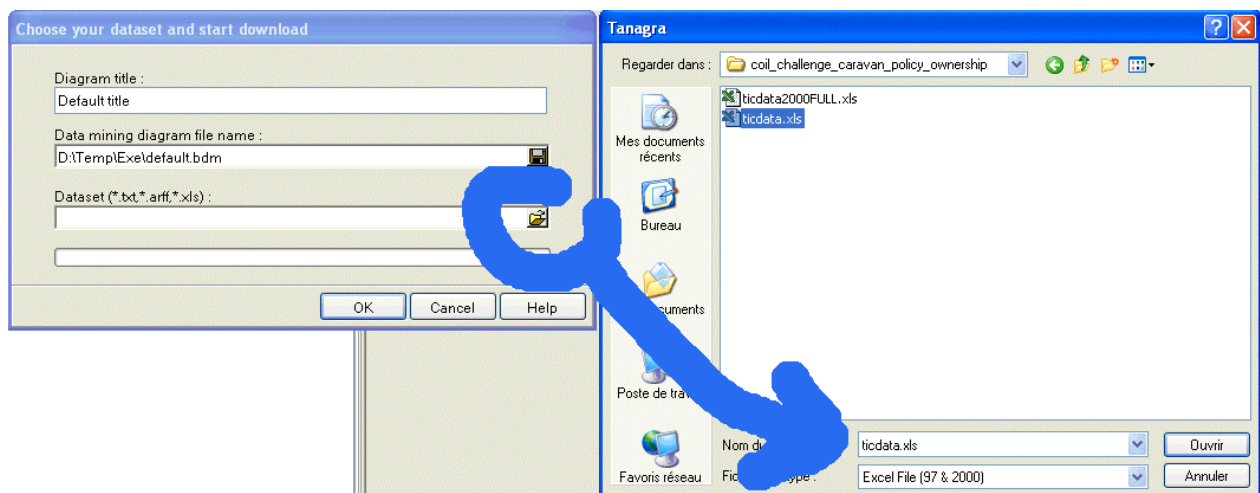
Choose your dataset and start download

Diagram title :

Default title

Data mining diagram file name :

D:\Temp\Exe\default.bdm

Dataset (*.txt,*.arff,*.xls) :

OK Cancel Help

Tanagra

Regarder dans : coil_challenge_caravan_policy_ownership

ticdata2000FULL.xls
ticdata.xls

Mes documents récents

Bureau

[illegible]cuments

Poste de tra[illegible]

Favoris réseau

Nom d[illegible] ticdata.xls Ouvrir

Fic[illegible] type : Excel File (97 & 2000) Annuler